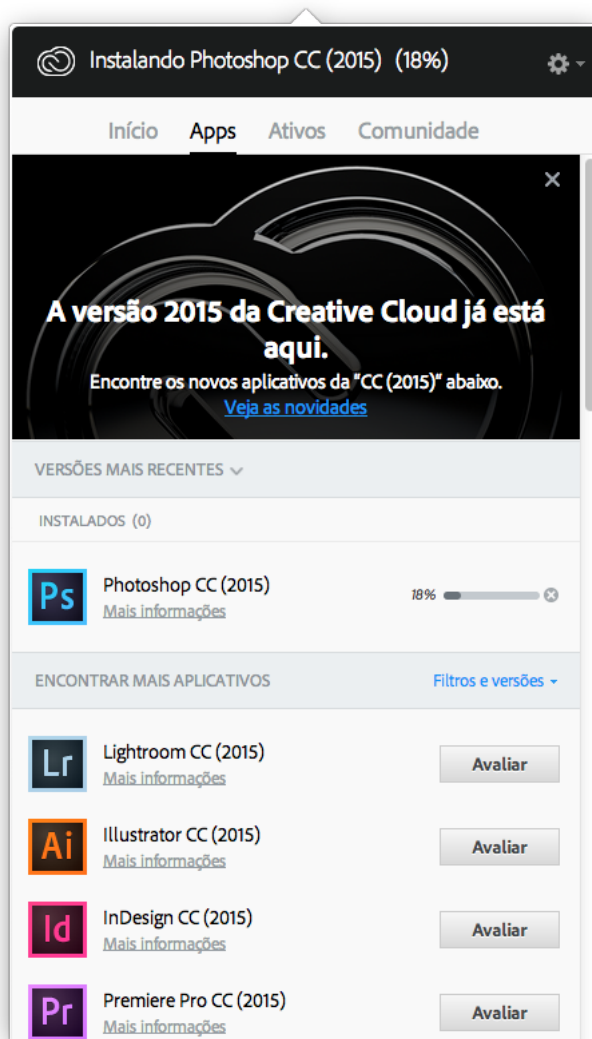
Instalando Photoshop CC (2015) (18%)

Início Apps Ativos Comunidade

A versão 2015 da Creative Cloud já está aqui.

Encontre os novos aplicativos da "CC (2015)" abaixo.

Veja as novidades

VERSÕES MAIS RECENTES

INSTALADOS (0)

Ps Photoshop CC (2015)
Mais informações
18%

ENCONTRAR MAIS APLICATIVOS Filtros e versões

Lr Lightroom CC (2015)
Mais informações
Avaliar

Ai Illustrator CC (2015)
Mais informações
Avaliar

Id InDesign CC (2015)
Mais informações
Avaliar

Pr Premiere Pro CC (2015)
Mais informações
Avaliar